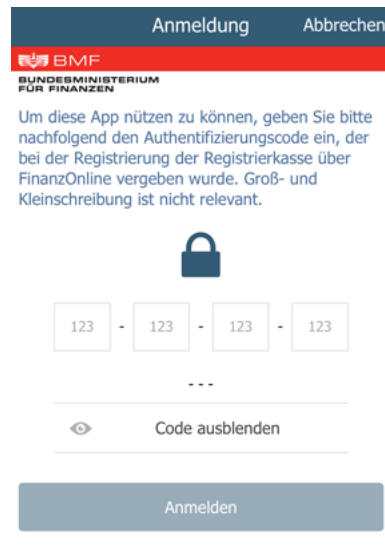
Anmeldung Abbrechen

BMF

BUNDESMINISTERIUM FÜR FINANZEN

Um diese App nützen zu können, geben Sie bitte nachfolgend den Authentifizierungscode ein, der bei der Registrierung der Registrierkasse über FinanzOnline vergeben wurde. Groß- und Kleinschreibung ist nicht relevant.

123 - 123 - 123 - 123

- - -

Code ausblenden

Anmelden